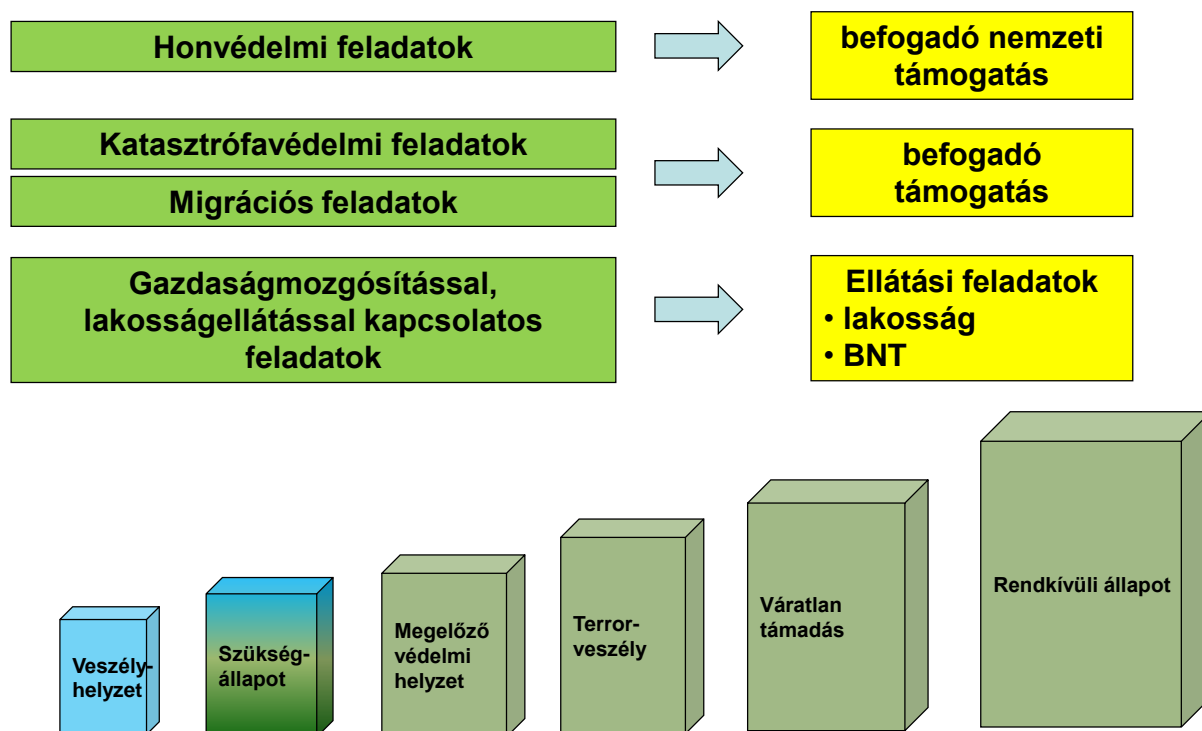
Honvédelmi feladatok

befogadó nemzeti támogatás

Katasztrófavédelmi feladatok

Migrációs feladatok

befogadó támogatás

Gazdaságmozgósítással, lakosságellátással kapcsolatos feladatok

Ellátási feladatok
• lakosság
• BNT

Veszély-helyzet

Szükség-állapot

Megelőző védelmi helyzet

Terror-veszély

Váratlan támadás

Rendkívüli állapot